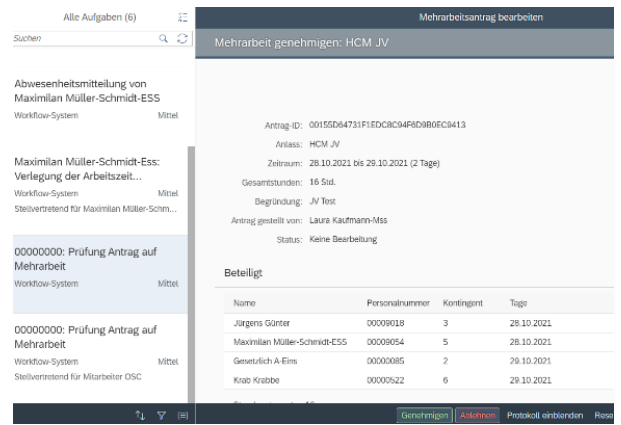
Alle Aufgaben (6)

Suchen

Abwesenheitsmitteilung von Maximilan Müller-Schmidt-ESS

Workflow-System Mittel

Maximilan Müller-Schmidt-Ess: Verlegung der Arbeitszeit...

Workflow-System Mittel

Stellvertretend für Maximilan Müller-Schm...

00000000: Prüfung Antrag auf Mehrarbeit

Workflow-System Mittel

00000000: Prüfung Antrag auf Mehrarbeit

Workflow-System Mittel

Stellvertretend für Mitarbeiter OSC

Mehrarbeitsantrag bearbeiten

Mehrarbeit genehmigen: HCM JV

Antrag-ID: 00155D64731F1EDC8C94F6D9B0EC8413

Anlass: HCM JV

Zeitraum: 28.10.2021 bis 29.10.2021 (2 Tage)

Gesamtstunden: 16 Std.

Begründung: JV Test

Antrag gestellt von: Laura Kaufmann-Mss

Status: Keine Bearbeitung

Beteiligt

| Name | Personalnummer | Kontingent | Tage |
|---|---|---|---|
| Jürgens Günter | 00009018 | 3 | 28.10.2021 |
| Maximilan Müller-Schmidt-ESS | 00009054 | 5 | 28.10.2021 |
| Gesetzlich A-Eins | 00000085 | 2 | 29.10.2021 |
| Krab Krabbe | 00000522 | 6 | 29.10.2021 |

Genehmigen Ablehnen Protokoll einblenden Rese